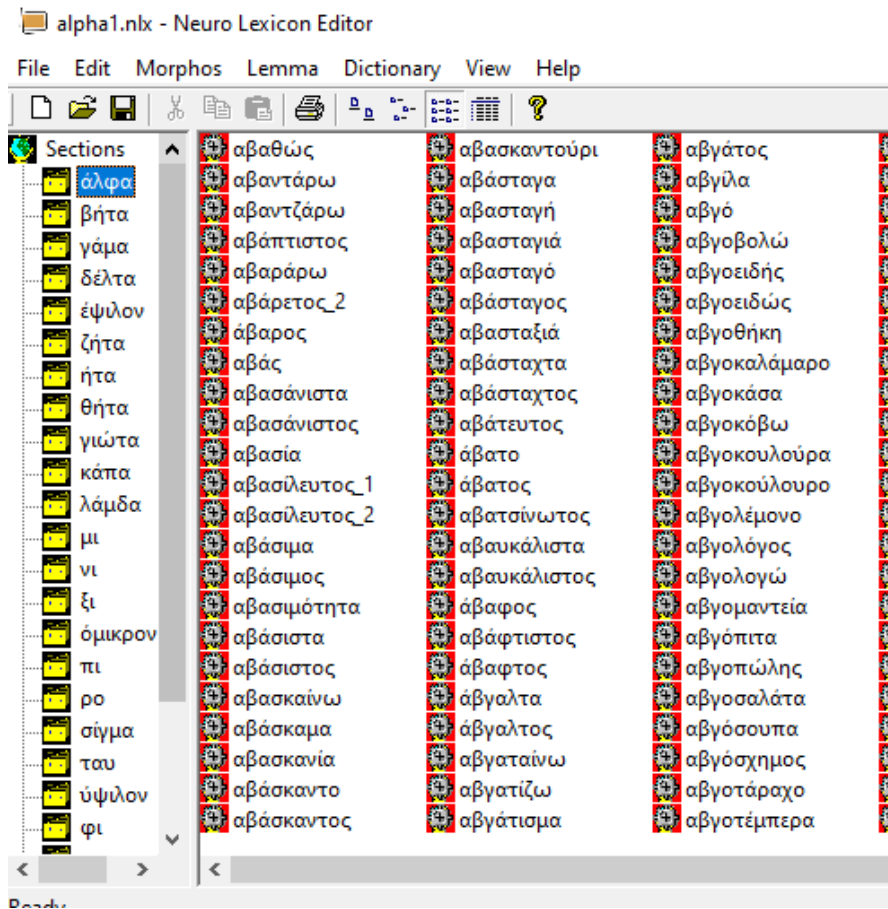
alpha1.nlx - Neuro Lexicon Editor

File Edit Morphos Lemma Dictionary View Help

Sections
άλφα
βήτα
γάμα
δέλτα
έψιλον
ζήτα
ήτα
θήτα
γιώτα
κάπα
λάμδα
μι
νι
ξι
όμικρον
πι
ρο
σίγμα
ταυ
ύψιλον
φι

αβαθώς
αβαντάρω
αβαντζάρω
αβάπτιστος
αβαράρω
αβάρετος_2
άβαρος
αβάς
αβασάνιστα
αβασάνιστος
αβασία
αβασίλευτος_1
αβασίλευτος_2
αβάσιμα
αβάσιμος
αβασιμότητα
αβάσιστα
αβάσιστος
αβασκαίνω
αβάσκαμα
αβασκανία
αβάσκαντο
αβάσκαντος

αβασκαντούρι
αβάσταγα
αβασταγή
αβασταγιά
αβασταγό
αβάσταγος
αβασταξιά
αβάσταχτα
αβάσταχτος
αβάτευτος
άβατο
άβατος
αβατσίνωτος
αβαυκάλιστα
αβαυκάλιστος
άβαφος
αβάφτιστος
άβαφτος
άβγαλτα
άβγαλτος
αβγαταίνω
αβγατίζω
αβγάτισμα

αβγάτος
αβγίλα
αβγό
αβγοβολώ
αβγοειδής
αβγοειδώς
αβγοθήκη
αβγοκαλάμαρο
αβγοκάσα
αβγοκόβω
αβγοκουλούρα
αβγοκούλουρο
αβγολέμονο
αβγολόγος
αβγολογώ
αβγομαντεία
αβγόπιτα
αβγοπώλης
αβγοσαλάτα
αβγόσουπα
αβγόσχημος
αβγοτάραχο
αβγοτέμπερα

Ready